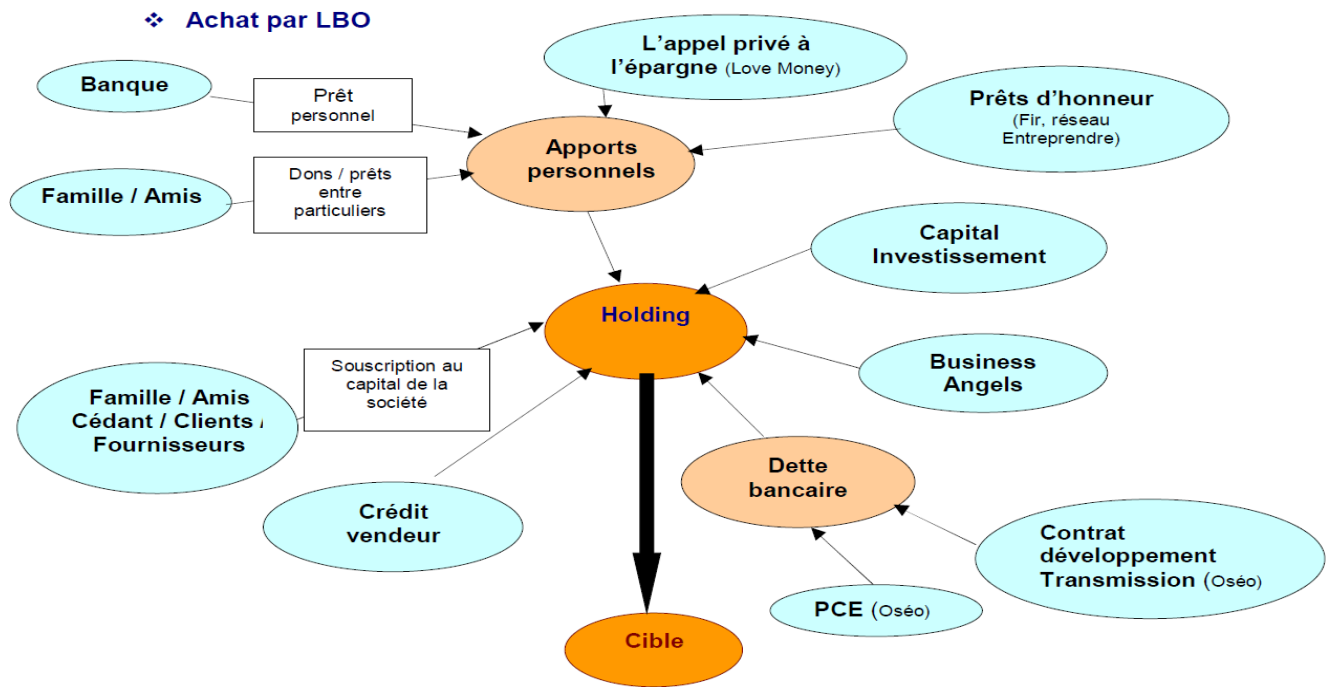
❖ Achat par LBO

Banque

Prêt personnel

L'appel privé à l'épargne (Love Money)

Prêts d'honneur (Fir, réseau Entreprendre)

Apports personnels

Famille / Amis

Dons / prêts entre particuliers

Capital Investissement

Holding

Souscription au capital de la société

Famille / Amis Cédant / Clients / Fournisseurs

Business Angels

Dette bancaire

Crédit vendeur

Contrat développement Transmission (Oséo)

PCE (Oséo)

Cible